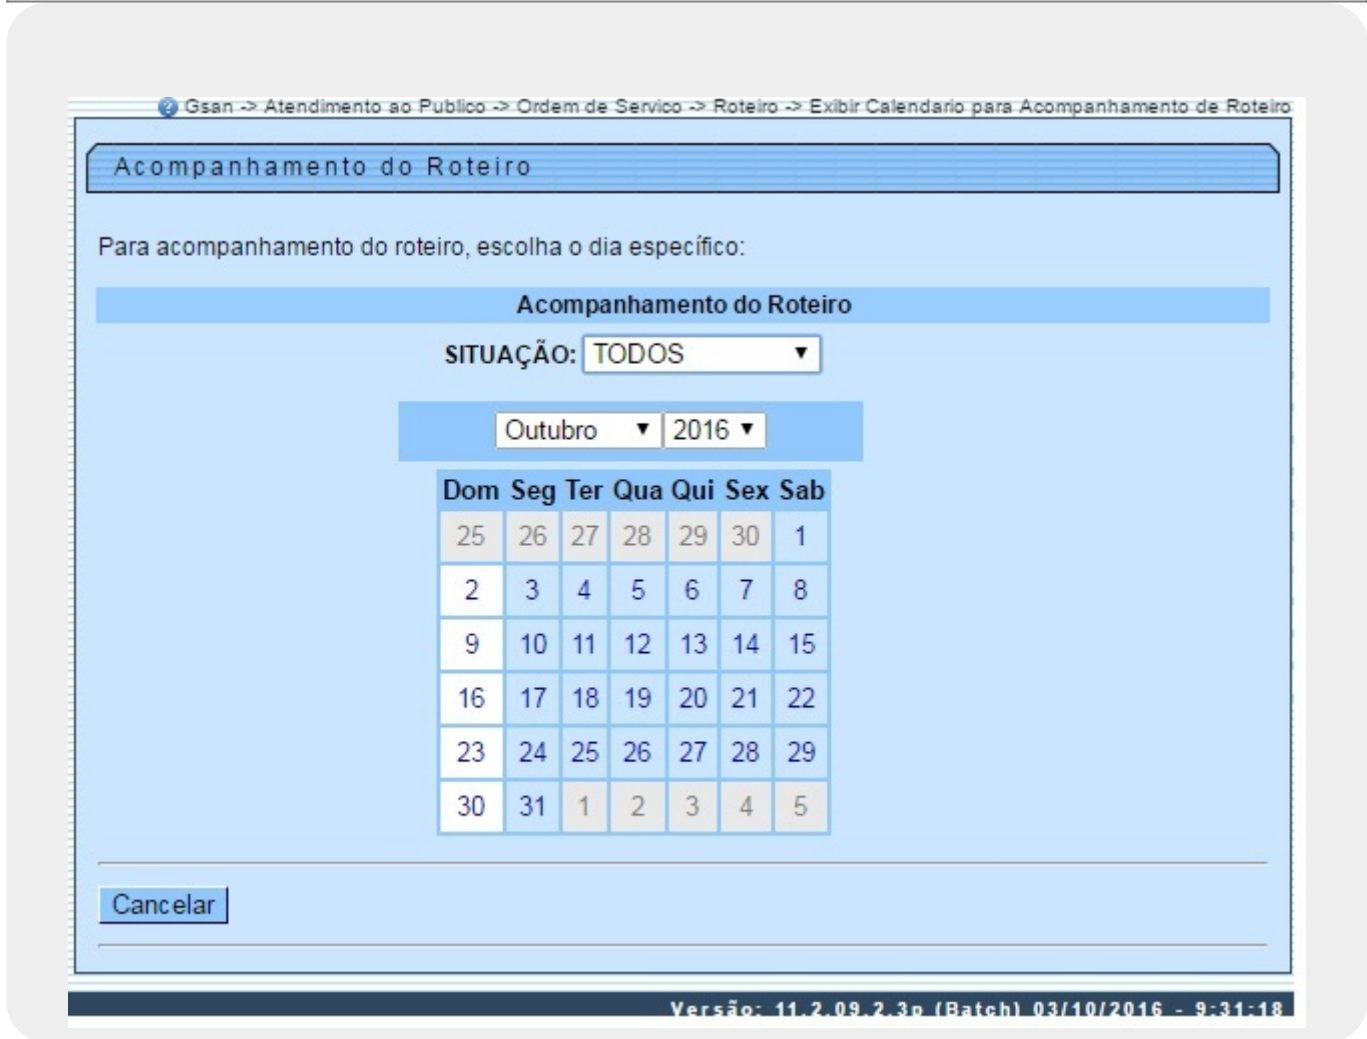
Gsan -> Atendimento ao Publico -> Ordem de Servico -> Roteiro -> Exibir Calendario para Acompanhamento de Roteiro

Acompanhamento do Roteiro

Para acompanhamento do roteiro, escolha o dia específico:

Acompanhamento do Roteiro

SITUAÇÃO: TODOS

Outubro 2016

| Dom | Seg | Ter | Qua | Qui | Sex | Sab |
|---|---|---|---|---|---|---|
| 25 | 26 | 27 | 28 | 29 | 30 | 1 |
| 2 | 3 | 4 | 5 | 6 | 7 | 8 |
| 9 | 10 | 11 | 12 | 13 | 14 | 15 |
| 16 | 17 | 18 | 19 | 20 | 21 | 22 |
| 23 | 24 | 25 | 26 | 27 | 28 | 29 |
| 30 | 31 | 1 | 2 | 3 | 4 | 5 |

Cancelar

Versão: 11.2.09.2.3p (Batch) 03/10/2016 - 9:31:18